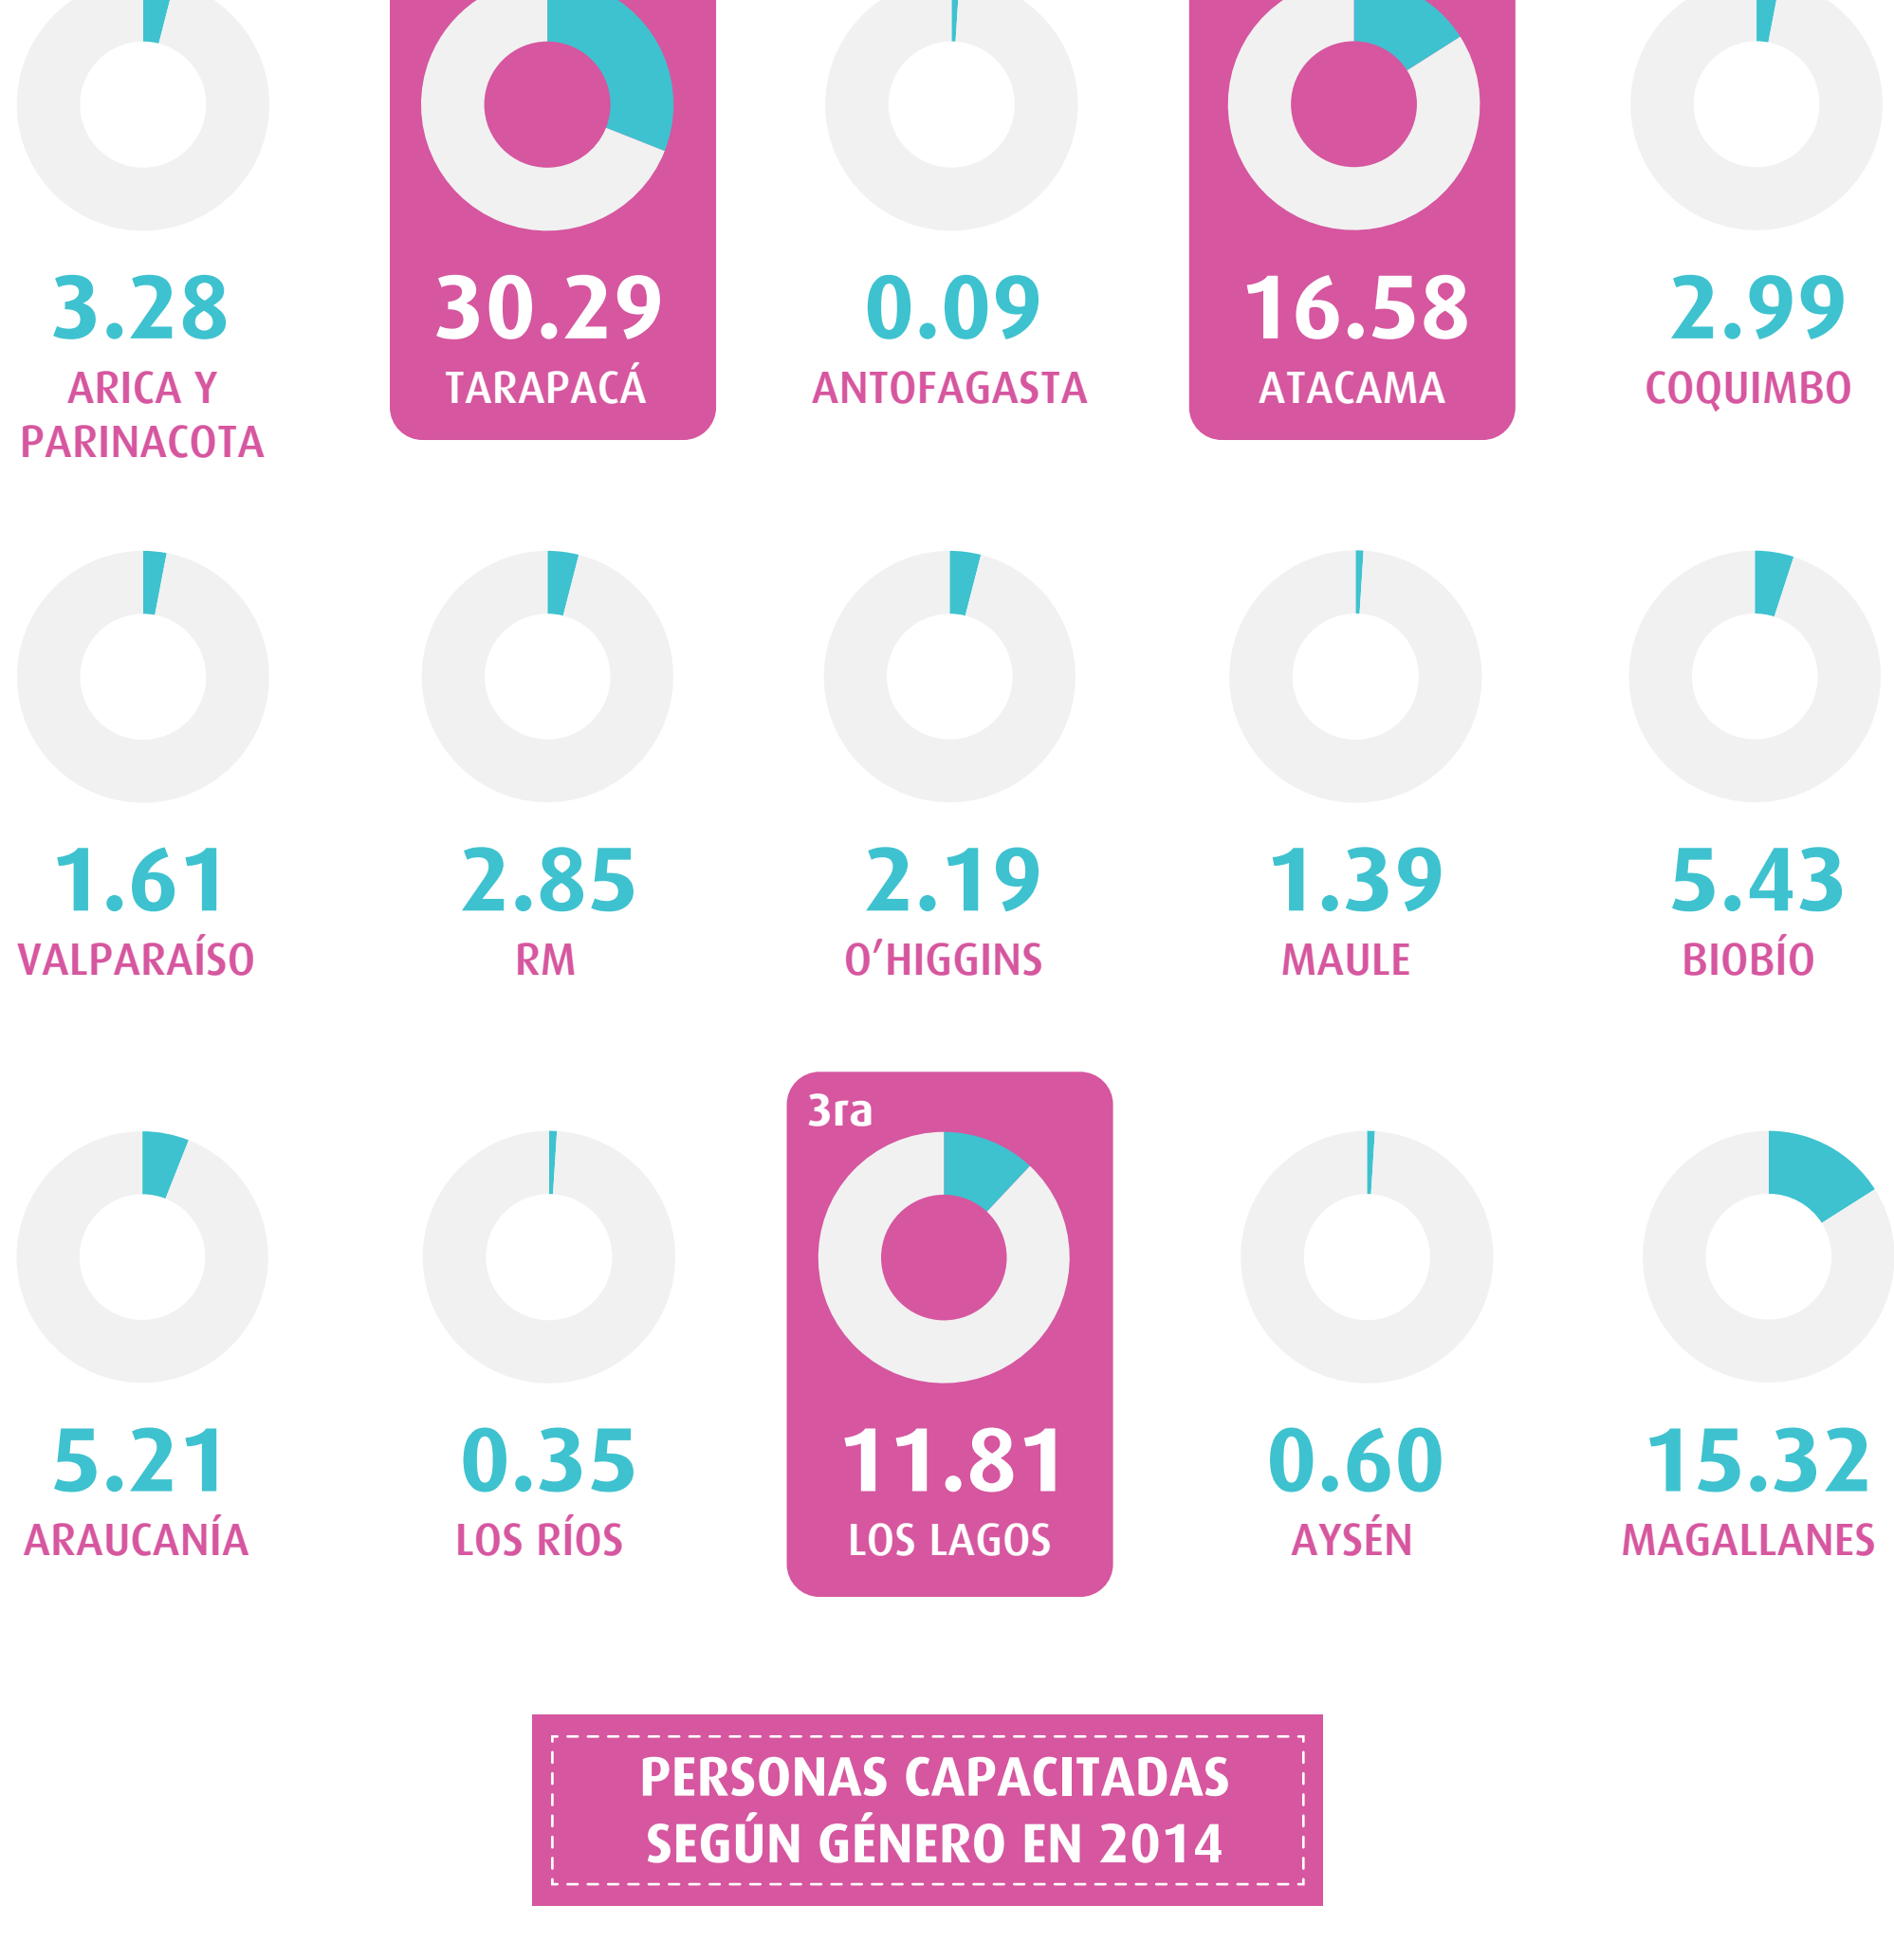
3.28
ARICA Y PARINACOTA

30.29
TARAPACÁ

0.09
ANTOFAGASTA

16.58
ATACAMA

2.99
COQUIMBO

1.61
VALPARAÍSO

2.85
RM

2.19
O'HIGGINS

1.39
MAULE

5.43
BIOBÍO

5.21
ARAUCANÍA

0.35
LOS RÍOS

3ra
11.81
LOS LAGOS

0.60
AYSÉN

15.32
MAGALLANES

PERSONAS CAPACITADAS SEGÚN GÉNERO EN 2014